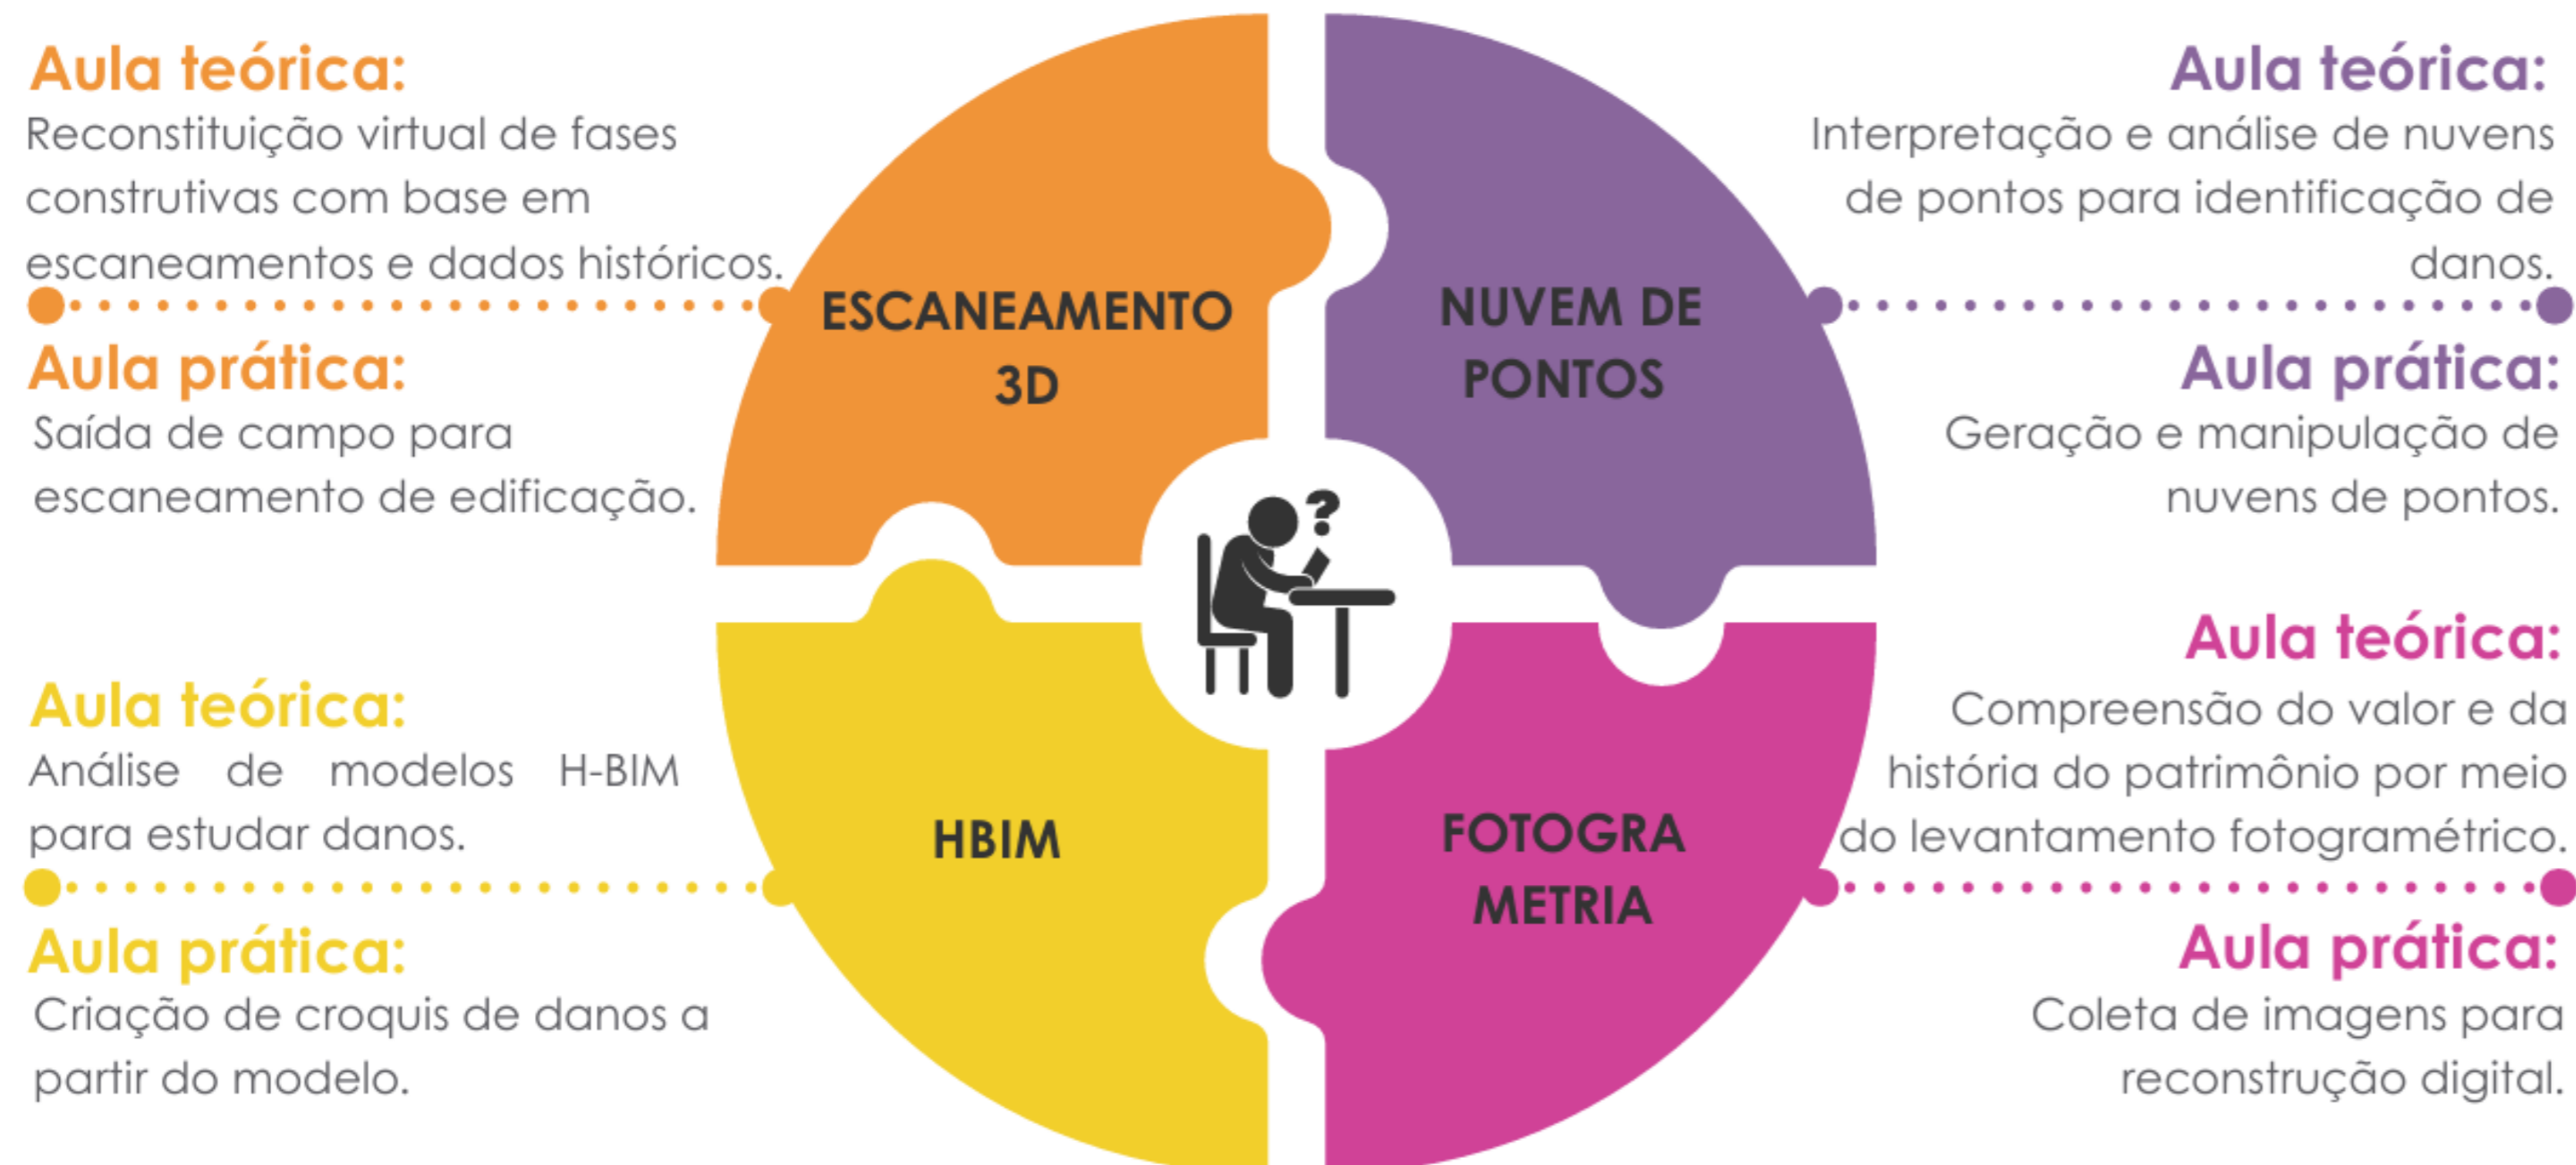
Aula teórica:
Reconstituição virtual de fases construtivas com base em escaneamentos e dados históricos.

Aula prática:
Saída de campo para escaneamento de edificação.

ESCANEAMENTO 3D

NUVEM DE PONTOS

Aula teórica:
Interpretação e análise de nuvens de pontos para identificação de danos.

Aula prática:
Geração e manipulação de nuvens de pontos.

Aula teórica:
Análise de modelos H-BIM para estudar danos.

Aula prática:
Criação de croquis de danos a partir do modelo.

HBIM

FOTOGRA METRIA

Aula teórica:
Compreensão do valor e da história do patrimônio por meio do levantamento fotogramétrico.

Aula prática:
Coleta de imagens para reconstrução digital.